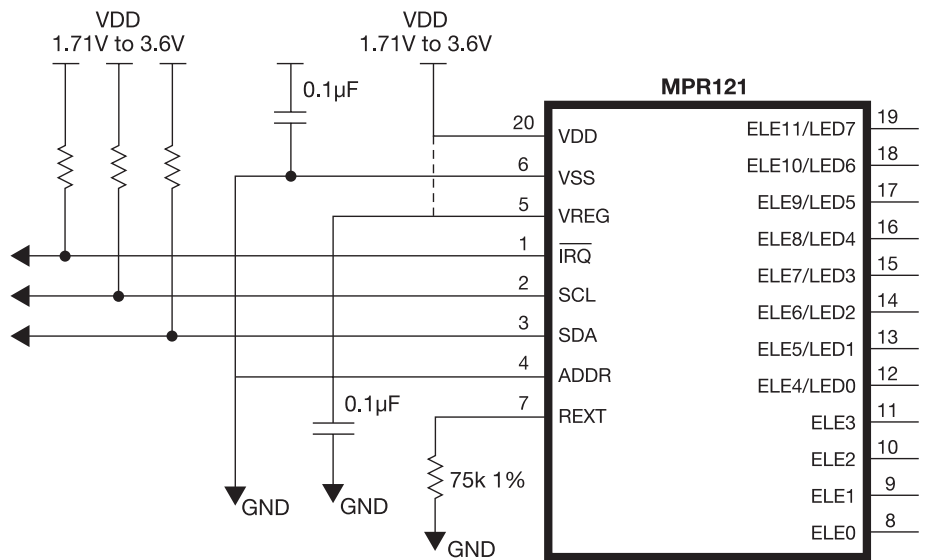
VDD
1.71V to 3.6V

0.1µF

VDD
1.71V to 3.6V

MPR121

20 VDD
6 VSS
5 VREG
1 $\overline{IRQ}$
2 SCL
3 SDA
4 ADDR
7 REXT

ELE11/LED7 19
ELE10/LED6 18
ELE9/LED5 17
ELE8/LED4 16
ELE7/LED3 15
ELE6/LED2 14
ELE5/LED1 13
ELE4/LED0 12
ELE3 11
ELE2 10
ELE1 9
ELE0 8

0.1µF

75k 1%

GND
GND
GND